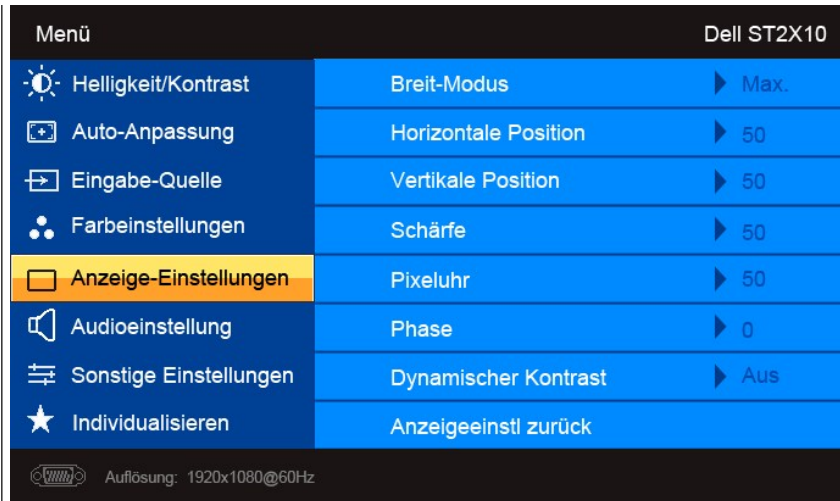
Menü

Dell ST2X10

Helligkeit/Kontrast
Auto-Anpassung
Eingabe-Quelle
Farbeinstellungen
Anzeige-Einstellungen
Audioeinstellung
Sonstige Einstellungen
Individualisieren

| | |
|---|---|
| Breit-Modus | Max. |
| Horizontale Position | 50 |
| Vertikale Position | 50 |
| Schärfe | 50 |
| Pixeluhr | 50 |
| Phase | 0 |
| Dynamischer Kontrast | Aus |
| Anzeigeeinstl zurück | |

Auflösung: 1920x1080@60Hz